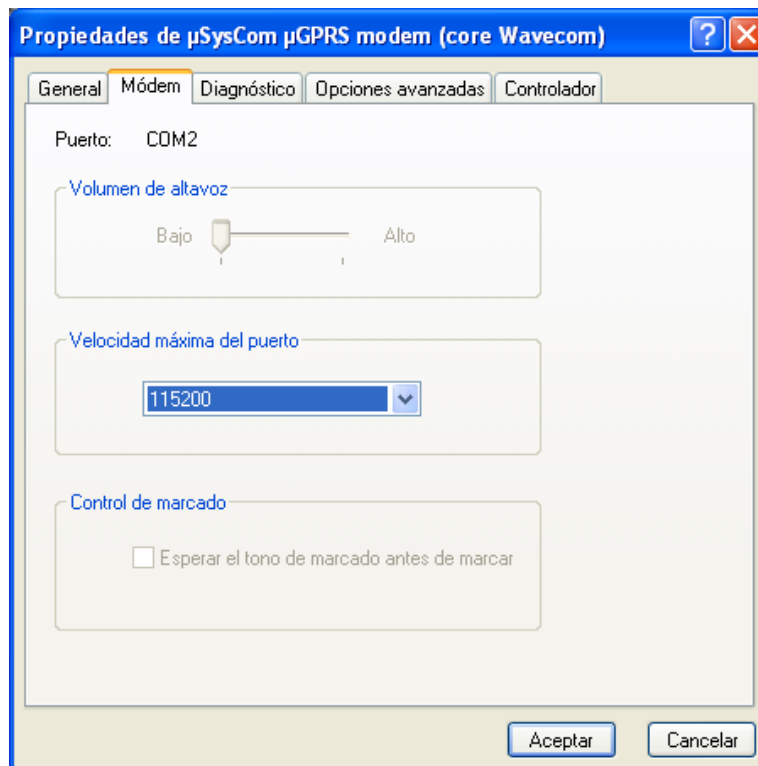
Propiedades de µSysCom µGPRS modem (core Wavecom)

?

General | Módem | Diagnóstico | Opciones avanzadas | Controlador

Puerto: COM2

Volumen de altavoz

Bajo Alto

Velocidad máxima del puerto

115200

Control de marcado

Esperar el tono de marcado antes de marcar

Aceptar Cancelar